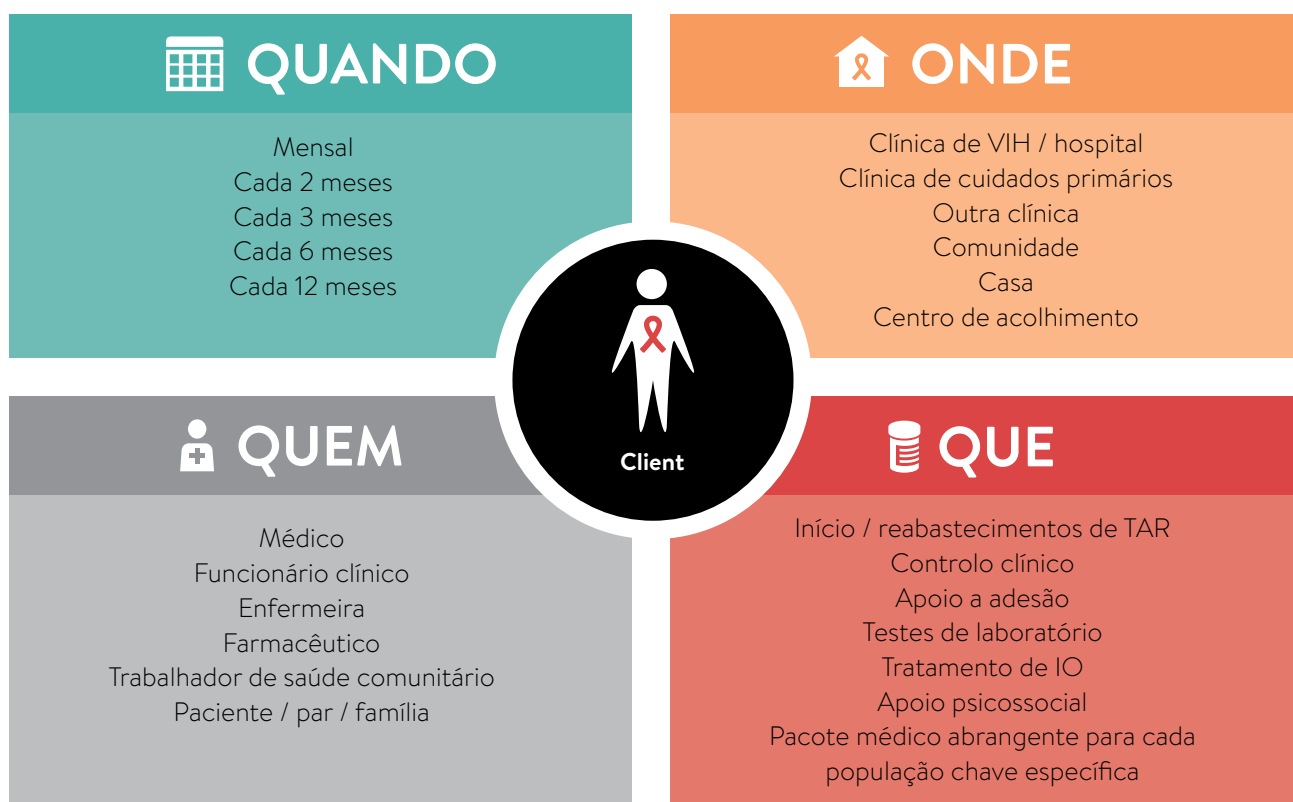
QUANDO

Mensal
Cada 2 meses
Cada 3 meses
Cada 6 meses
Cada 12 meses

ONDE

Clínica de VIH / hospital
Clínica de cuidados primários
Outra clínica
Comunidade
Casa
Centro de acolhimento

Client

QUEM

Médico
Funcionário clínico
Enfermeira
Farmacêutico
Trabalhador de saúde comunitário
Paciente / par / família

QUE

Início / reabastecimentos de TAR
Controlo clínico
Apoio a adesão
Testes de laboratório
Tratamento de IO
Apoio psicossocial
Pacote médico abrangente para cada população chave específica